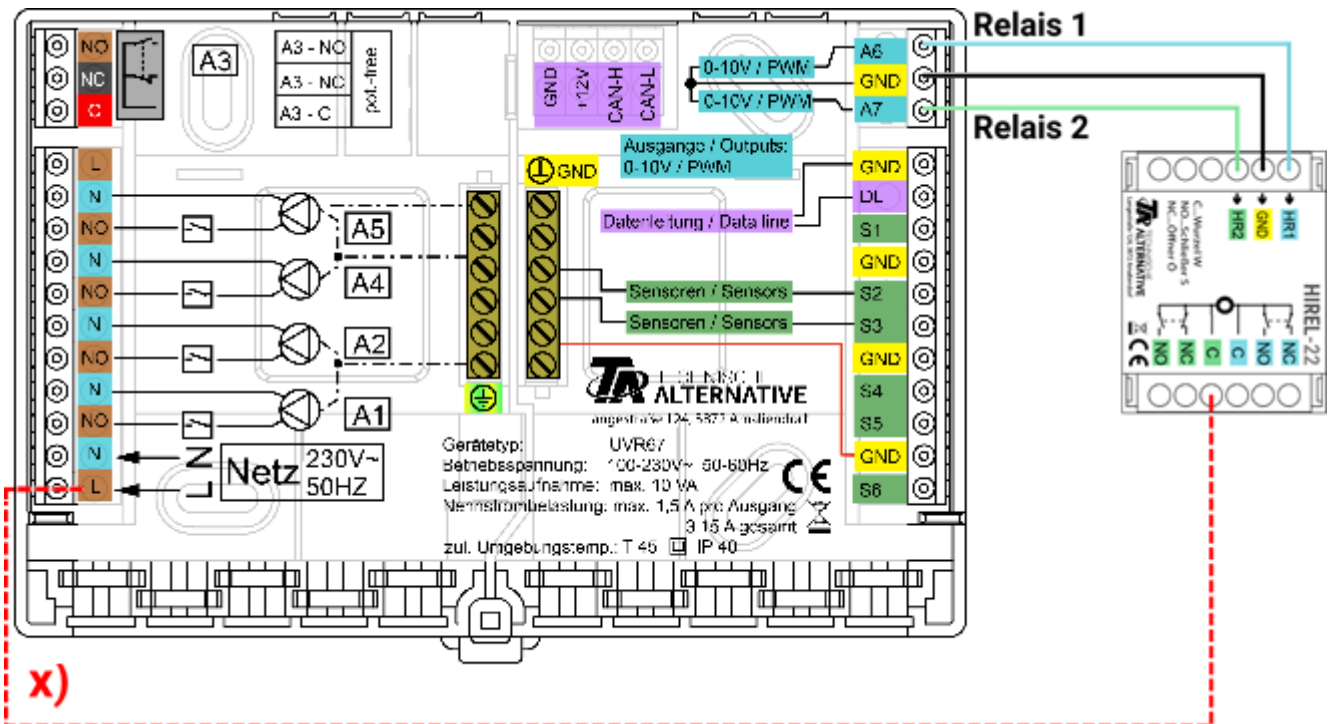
NO
NC
C
A3
A3 - NO
A3 - NC
A3 - C
pot.-free
GND
+12V
CAN-H
CAN-L
0-10V / PWM
0-10V / PWM
A6
GND
A7
Relais 1
Relais 2
Ausgange / Outputs:
0-10V / PWM
GND
L
N
NO
N
NO
N
NO
N
NO
N
L
A5
A4
A2
A1
GND
DL
Datenleitung / Data line
S1
GND
Sensoren / Sensors
S2
Sensoren / Sensors
S3
GND
S4
S5
GND
S6
N
L
Netz
230V~
50HZ
TECHNISCHE ALTERNATIVE
Langestraße 124, 3872 Amaliendorf
Gerätetyp: UVR67
Betriebsspannung: 100-230V~ 50-60Hz
Leistungsaufnahme: max. 10 VA
Nennstrombelastung: max. 1,5 A pro Ausgang
3,15 A gesamt
zul. Umgebungstemp.: T 45 IP 40
HR2
GND
HR1
C...Wurzel W
NO...Schließer S
NC...Öffner Ö
TECHNISCHE ALTERNATIVE
HIREL-22
NO
NC
C
C
NO
NC
x)